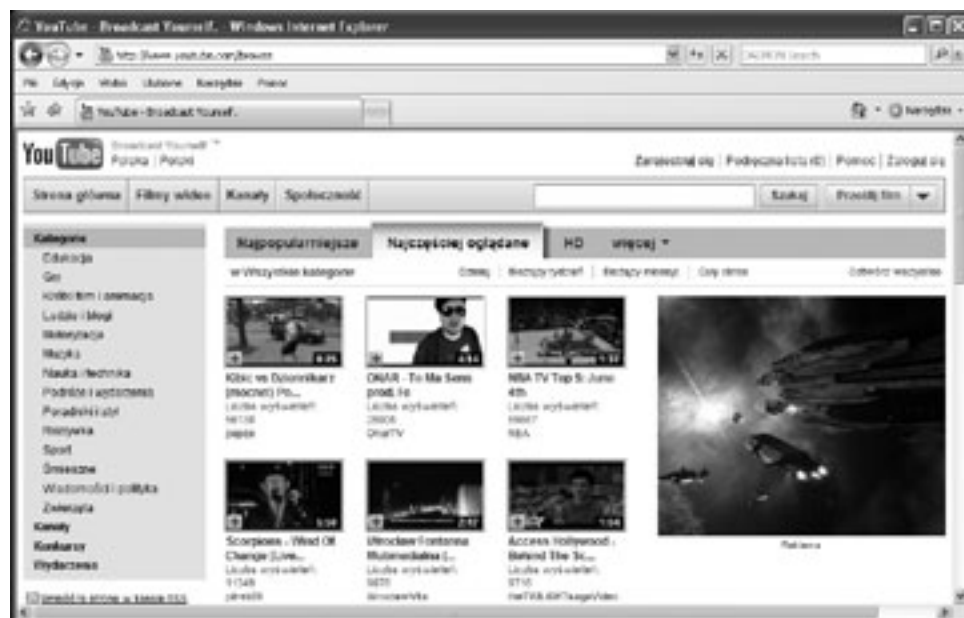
YouTube - Broadcast Yourself. - Windows Internet Explorer

http://www.youtube.com/browse

Plik Edycja Widok Ulubione Narzędzia Pomoc

YouTube - Broadcast Yourself.

Narzędzia

YouTube Broadcast Yourself™ Polska | Polski

Zarejestruj się | Podręczna lista (0) | Pomoc | Zaloguj się

Strona główna | Filmy wideo | Kanały | Społeczność

Szukaj | Prześlij film

Kategorie
Edukacja
Gry
Kino i film i animacja
Ludzie i blogi
Motoryzacja
Muzyka
Nauka i technika
Podróże i wydarzenia
Poradniki i styl
Rozrywka
Sport
Śmieszne
Wiadomości i polityka
Zwierzęta
Kanały
Konkursy
Wydarzenia

Najpopularniejsze | Najczęściej oglądane | HD | więcej

w Wszystkie kategorie

Dzisiaj | Bieżący tydzień | Bieżący miesiąc | Cały okres

Odtwórz wszystkie

Kibic vs Dziennikarz (mecnet) Po...
Liczba wyświetleń: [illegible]
papsa

ONAR - To Ma Sens prod. Ic
Liczba wyświetleń: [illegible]
OnarTV

NBA TV Top 5: June 4th
Liczba wyświetleń: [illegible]
NBA

Scorpions - Wind Of Change (Live...
Liczba wyświetleń: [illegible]
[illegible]

Wrocław Fontanna Multimedialna (...
Liczba wyświetleń: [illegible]
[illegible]

Access Hollywood - Behind The Sc...
Liczba wyświetleń: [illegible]
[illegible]

Reklama

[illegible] stronę w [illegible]